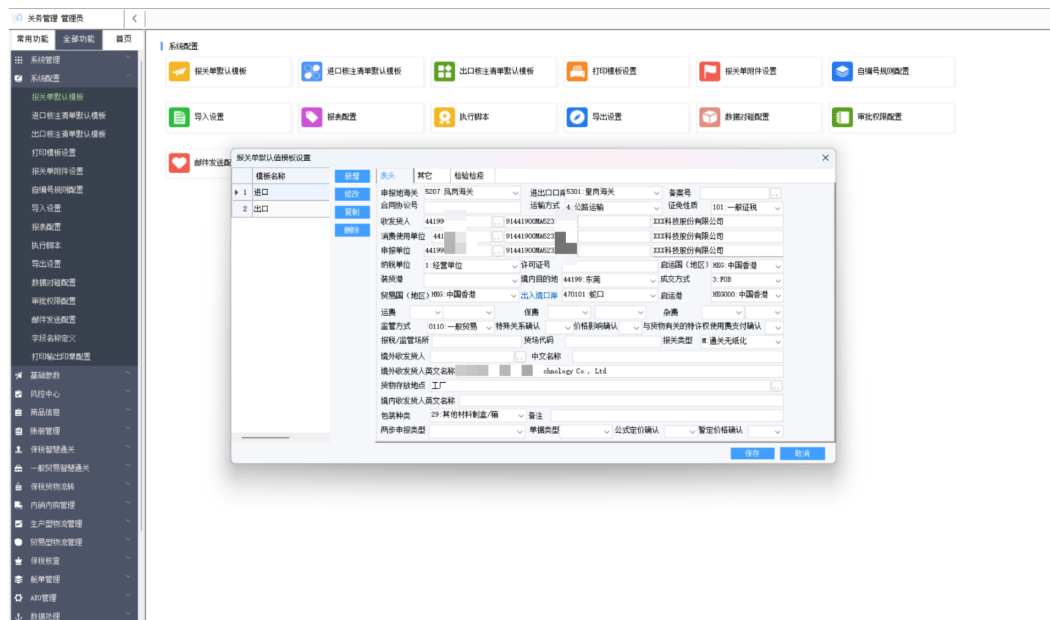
关务管理 管理员

常用功能 全部功能 首页

系统管理
系统配置
报关单默认模板
进口核注清单默认模板
出口核注清单默认模板
打印模板设置
报关单附件设置
自编号规则配置
导入设置
报表配置
执行脚本
导出设置
数据对碰配置
审批权限配置
邮件发送配置
字段名称定义
打印输出印章配置
基础参数
风控中心
商品信息
账册管理
保税智慧通关
一般贸易智慧通关
保税货物流转
内销内购管理
生产型物流管理
贸易型物流管理
保税核查
船单管理
AEO管理
数据处理

系统配置

报关单默认模板
进口核注清单默认模板
出口核注清单默认模板
打印模板设置
报关单附件设置
自编号规则配置
导入设置
报表配置
执行脚本
导出设置
数据对碰配置
审批权限配置
邮件发送配置

报关单默认值模板设置

| | 模板名称 |
|---|---|
| 1 | 进口 |
| 2 | 出口 |

新增
修改
复制
删除

表头 其它 检验检疫

申报地海关 5207:凤岗海关
进出口口岸 5301:皇岗海关
备案号
合同协议号
运输方式 4:公路运输
征免性质 101:一般征税
收发货人 44199 9144190OMA523 XXX科技股份有限公司
消费使用单位 441 9144190OMA523 XXX科技股份有限公司
申报单位 44199 9144190OMA523 XXX科技股份有限公司
纳税单位 1:经营单位
许可证号
启运国(地区) HKG:中国香港
装货港
境内目的地 44199:东莞
成交方式 3:FOB
贸易国(地区) HKG:中国香港
出入境口岸 470101:皖口
启运港 HKG000:中国香港
运费
保费
杂费
监管方式 0110:一般贸易
特殊关系确认
价格影响确认
与货物有关的特许权使用费支付确认
报税/监管场所
货场代码
报关类型 M:通关无纸化
境外收发货人
中文名称
境外收发货人英文名称 chnology Co., Ltd
货物存放地点 工厂
境内收发货人英文名称
包装种类 29:其他材料制盒/箱
备注
两步申报类型
单据类型
公式定价确认
暂定价格确认

保存 取消